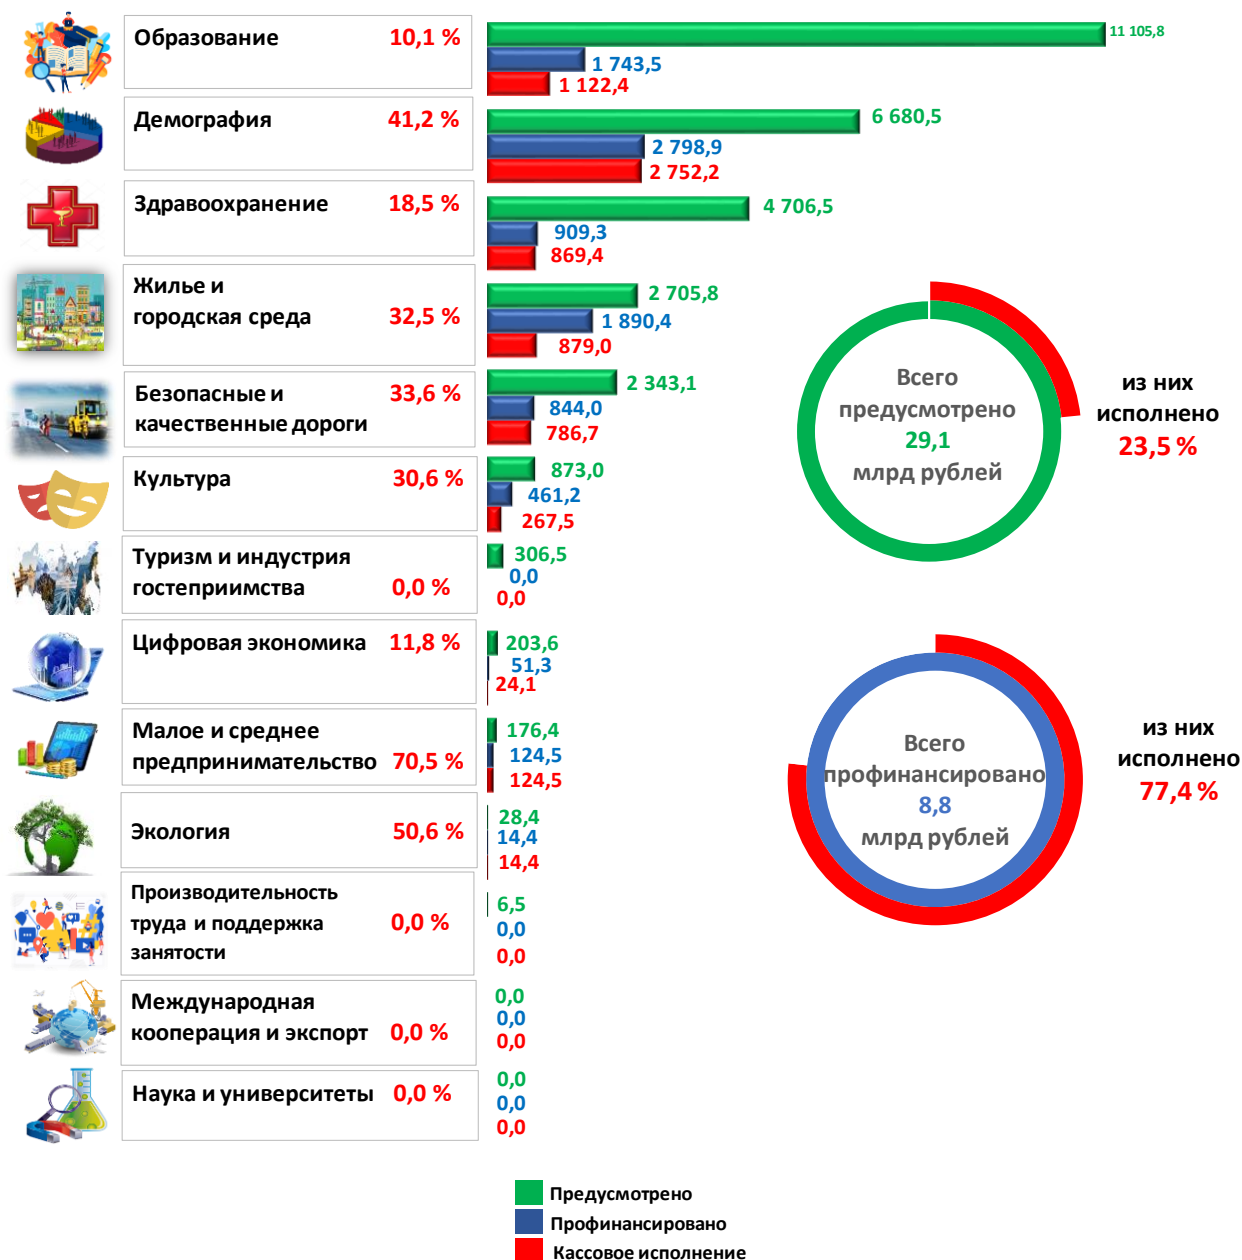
Образование 10,1 %
11 105,8
1 743,5
1 122,4

Демография 41,2 %
6 680,5
2 798,9
2 752,2

Здравоохранение 18,5 %
4 706,5
909,3
869,4

Жилье и городская среда 32,5 %
2 705,8
1 890,4
879,0

Безопасные и качественные дороги 33,6 %
2 343,1
844,0
786,7

Культура 30,6 %
873,0
461,2
267,5

Туризм и индустрия гостеприимства 0,0 %
306,5
0,0
0,0

Цифровая экономика 11,8 %
203,6
51,3
24,1

Малое и среднее предпринимательство 70,5 %
176,4
124,5
124,5

Экология 50,6 %
28,4
14,4
14,4

Производительность труда и поддержка занятости 0,0 %
6,5
0,0
0,0

Международная кооперация и экспорт 0,0 %
0,0
0,0
0,0

Наука и университеты 0,0 %
0,0
0,0
0,0

Всего предусмотрено 29,1 млрд рублей

из них исполнено 23,5 %

Всего профинансировано 8,8 млрд рублей

из них исполнено 77,4 %

Предусмотрено
Профинансировано
Кассовое исполнение